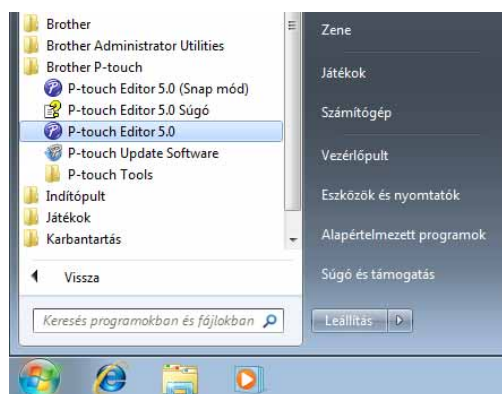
Brother
Brother Administrator Utilities
Brother P-touch
P-touch Editor 5.0 (Snap mód)
P-touch Editor 5.0 Súgó
P-touch Editor 5.0
P-touch Update Software
P-touch Tools
Indítópult
Játékok
Karbantartás

Vissza

Keresés programokban és fájlokban

Zene
Játékok
Számítógép
Vezérlőpult
Eszközök és nyomtatók
Alapértelmezett programok
Súgó és támogatás

Leállítás